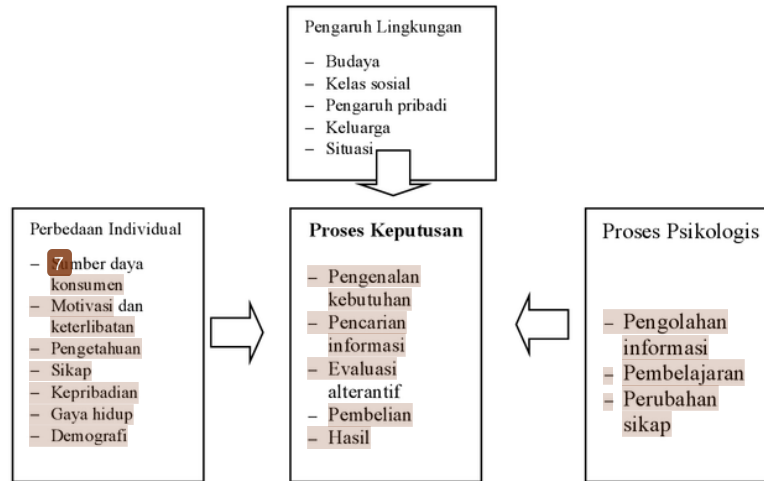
Pengaruh Lingkungan

– Budaya
– Kelas sosial
– Pengaruh pribadi
– Keluarga
– Situasi

Perbedaan Individual

– 7umber daya konsumen
– Motivasi dan keterlibatan
– Pengetahuan
– Sikap
– Kepribadian
– Gaya hidup
– Demografi

Proses Keputusan

– Pengenalan kebutuhan
– Pencarian informasi
– Evaluasi alterantif
– Pembelian
– Hasil

Proses Psikologis

– Pengolahan informasi
– Pembelajaran
– Perubahan sikap